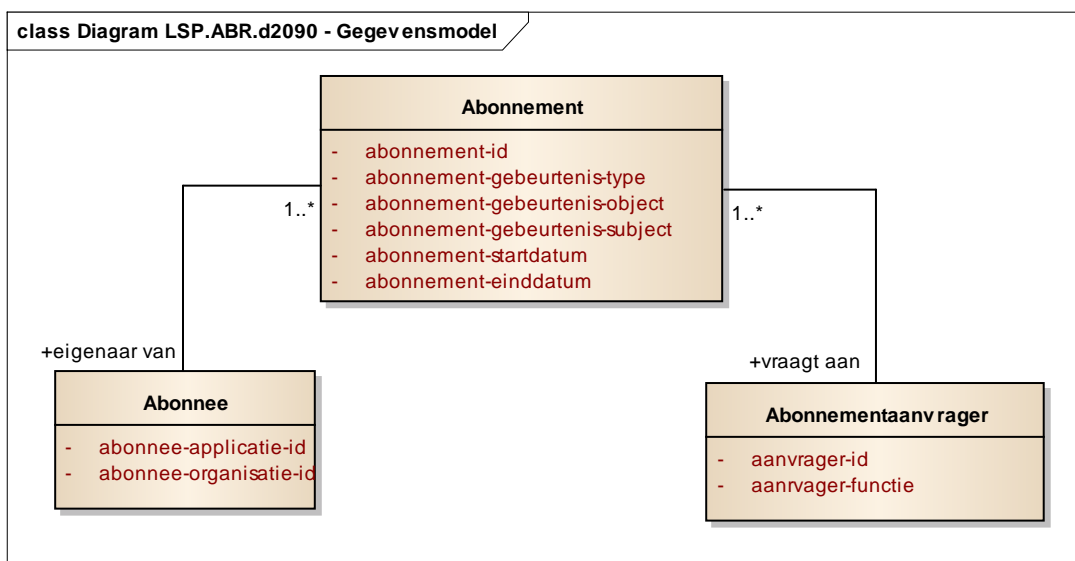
class Diagram LSP.ABR.d2090 - Gegevensmodel

Abonnement

- abonnement-id
- abonnement-gebeurtenis-type
- abonnement-gebeurtenis-object
- abonnement-gebeurtenis-subject
- abonnement-startdatum
- abonnement-einddatum

1..*

1..*

+eigenaar van

+vraagt aan

Abonnee

- abonnee-applicatie-id
- abonnee-organisatie-id

Abonnementaanvrager

- aanvrager-id
- aanrvager-functie